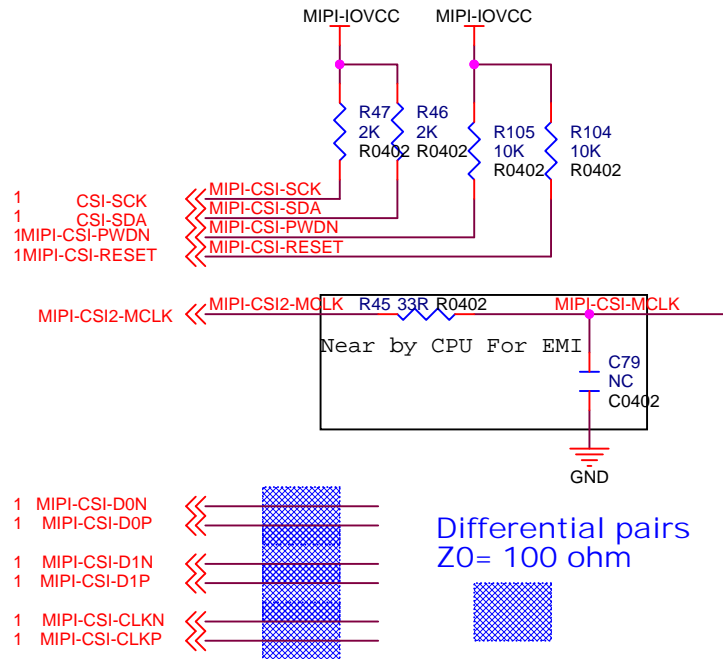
MIPI-IOVCC
MIPI-IOVCC

R47
2K
R0402

R46
2K
R0402

R105
10K
R0402

R104
10K
R0402

1 CSI-SCK
1 CSI-SDA
1MIPI-CSI-PWDN
1MIPI-CSI-RESET

MIPI-CSI-SCK
MIPI-CSI-SDA
MIPI-CSI-PWDN
MIPI-CSI-RESET

MIPI-CSI2-MCLK
MIPI-CSI2-MCLK
R45 33R R0402
MIPI-CSI-MCLK

Near by CPU For EMI

C79
NC
C0402

GND

1 MIPI-CSI-D0N
1 MIPI-CSI-D0P
1 MIPI-CSI-D1N
1 MIPI-CSI-D1P
1 MIPI-CSI-CLKN
1 MIPI-CSI-CLKP

Differential pairs
Z0= 100 ohm